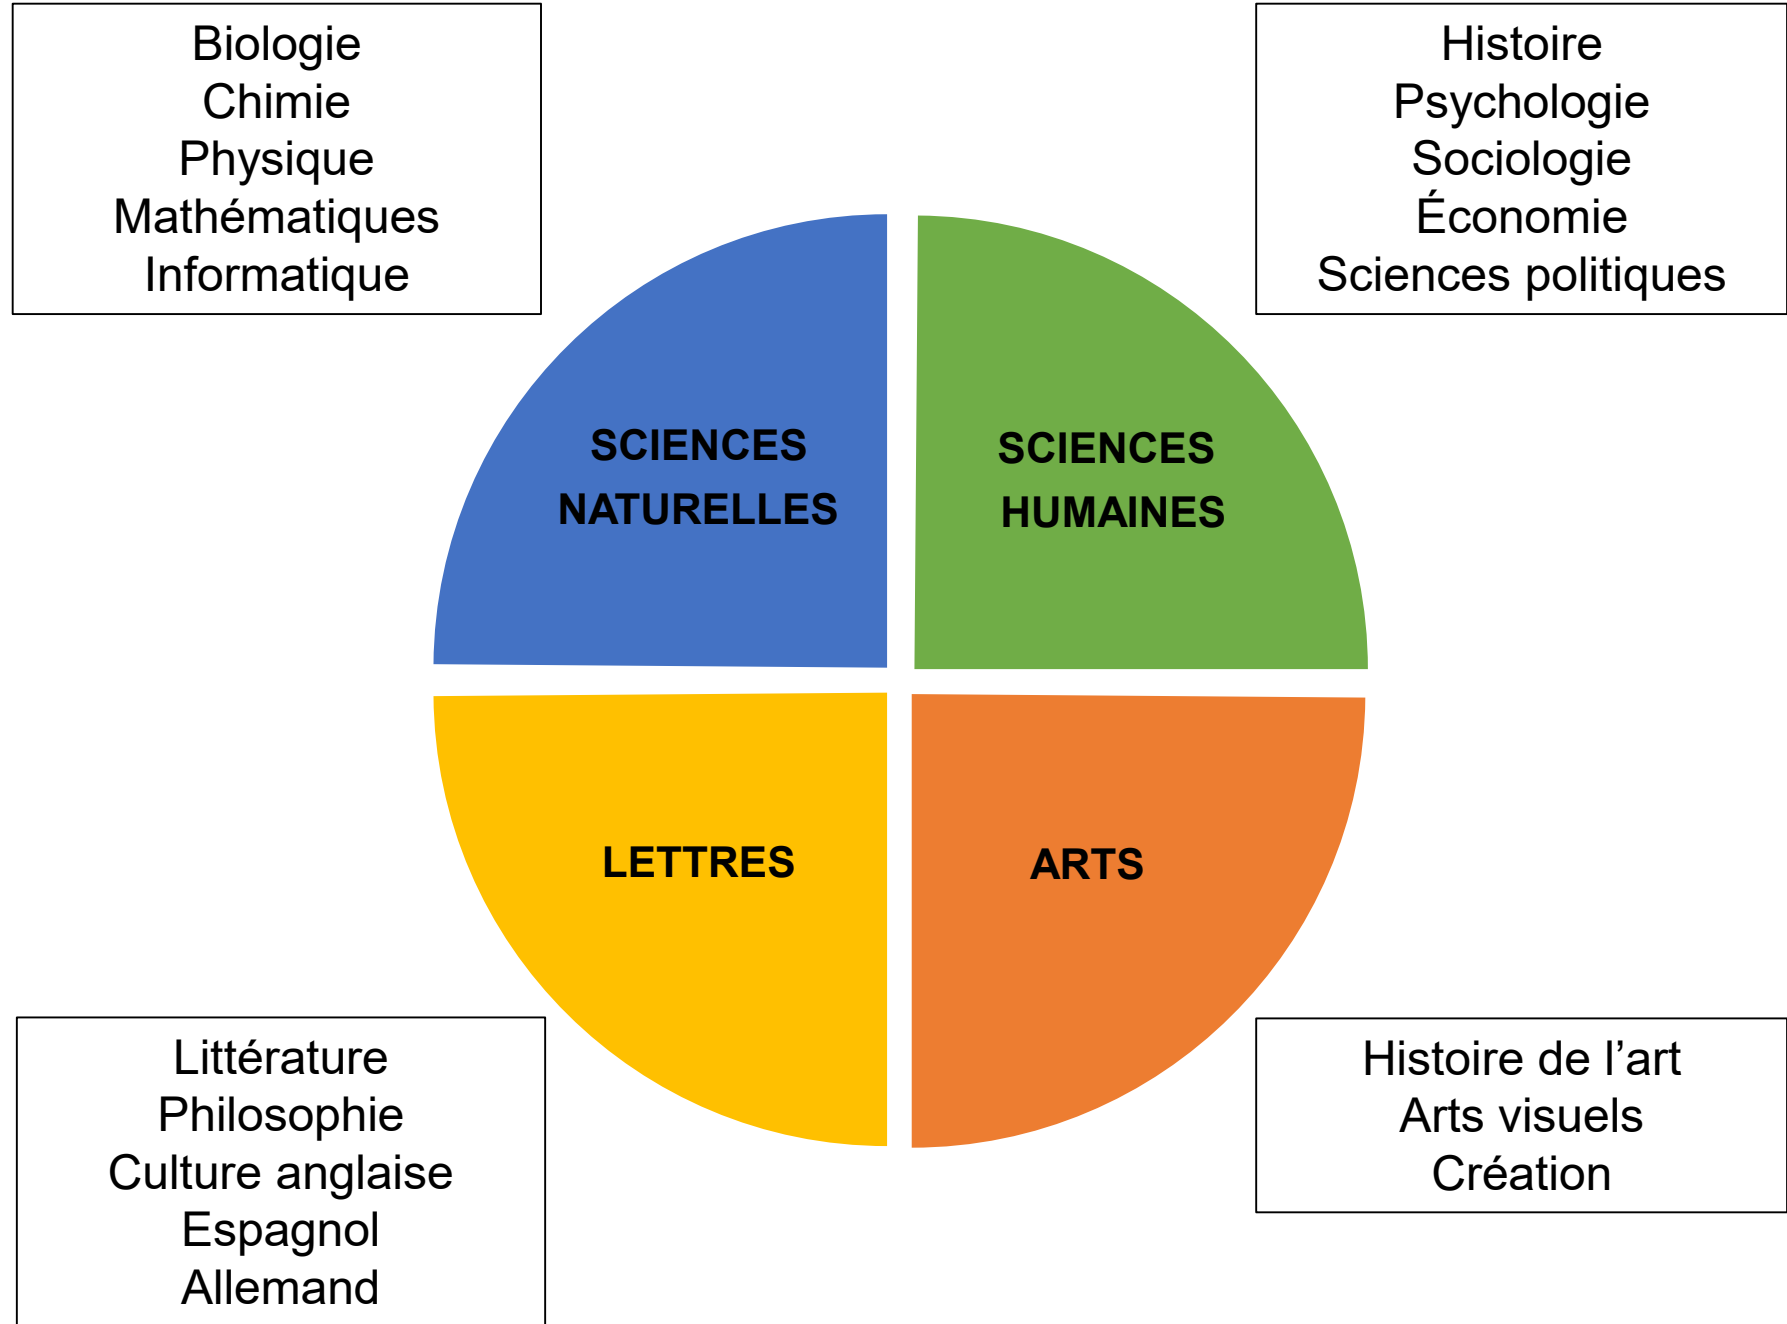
Biologie
Chimie
Physique
Mathématiques
Informatique

Histoire
Psychologie
Sociologie
Économie
Sciences politiques

SCIENCES NATURELLES

SCIENCES HUMAINES

LETTRES

ARTS

Littérature
Philosophie
Culture anglaise
Espagnol
Allemand

Histoire de l’art
Arts visuels
Création